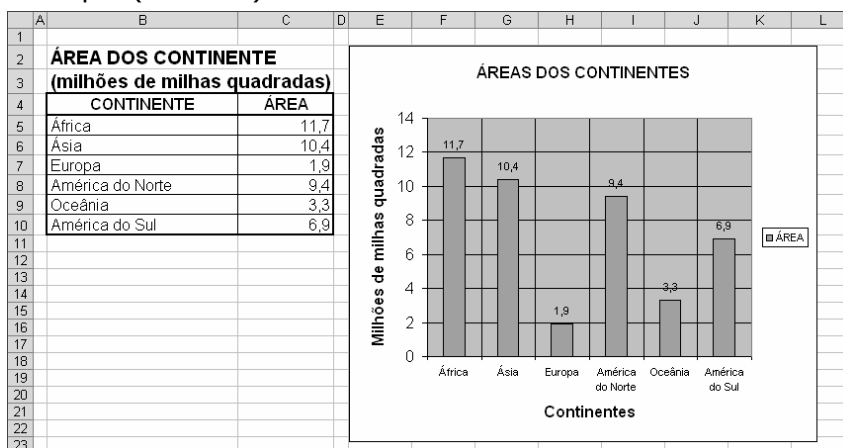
| | A | B | C | D | E | F | G | H | I | J | K | L |
|---|---|---|---|---|---|---|---|---|---|---|---|---|
| 1 | | | | | | | | | | | | |
| 2 | | ÁREA DOS CONTINENTE | | | | | | | | | | |
| 3 | | (milhões de milhas quadradas) | | | | | | | | | | |
| 4 | | CONTINENTE | ÁREA | | | | | | | | | |
| 5 | | África | 11,7 | | | | | | | | | |
| 6 | | Ásia | 10,4 | | | | | | | | | |
| 7 | | Europa | 1,9 | | | | | | | | | |
| 8 | | América do Norte | 9,4 | | | | | | | | | |
| 9 | | Oceânia | 3,3 | | | | | | | | | |
| 10 | | América do Sul | 6,9 | | | | | | | | | |
| 11 | | | | | | | | | | | | |
| 12 | | | | | | | | | | | | |
| 13 | | | | | | | | | | | | |
| 14 | | | | | | | | | | | | |
| 15 | | | | | | | | | | | | |
| 16 | | | | | | | | | | | | |
| 17 | | | | | | | | | | | | |
| 18 | | | | | | | | | | | | |
| 19 | | | | | | | | | | | | |
| 20 | | | | | | | | | | | | |
| 21 | | | | | | | | | | | | |
| 22 | | | | | | | | | | | | |
| 23 | | | | | | | | | | | | |

ÁREAS DOS CONTINENTES

Milhões de milhas quadradas

14
12
10
8
6
4
2
0

11,7
10,4
1,9
9,4
3,3
6,9

África
Ásia
Europa
América do Norte
Oceânia
América do Sul

Continentes

ÁREA